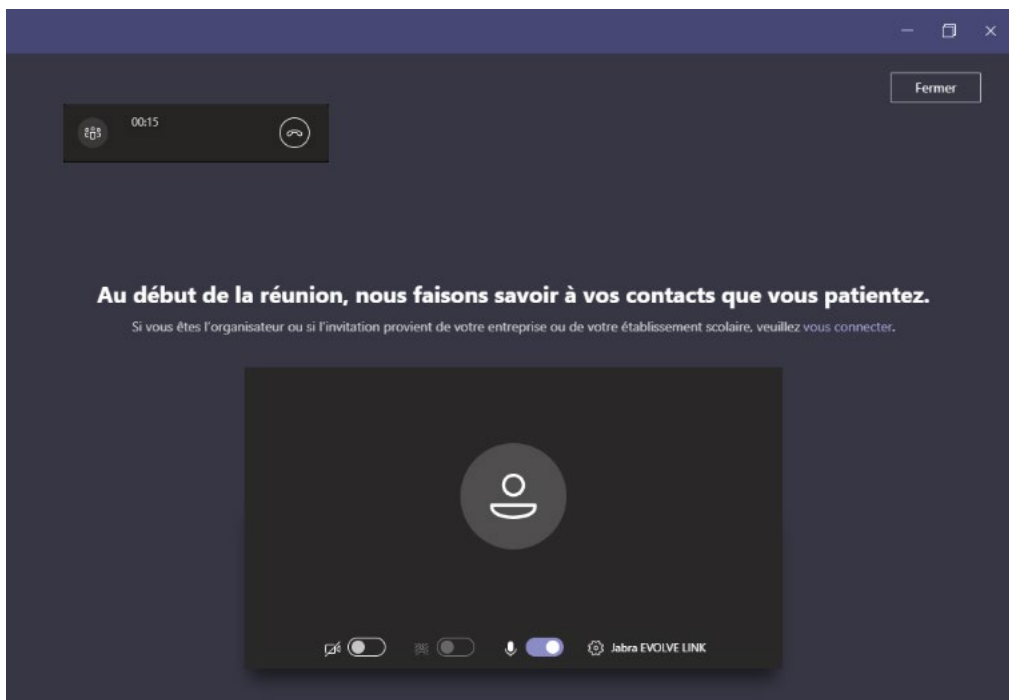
Fermer

00:15

Au début de la réunion, nous faisons savoir à vos contacts que vous patientez.

Si vous êtes l'organisateur ou si l'invitation provient de votre entreprise ou de votre établissement scolaire, veuillez vous connecter.

Jabra EVOLVE LINK